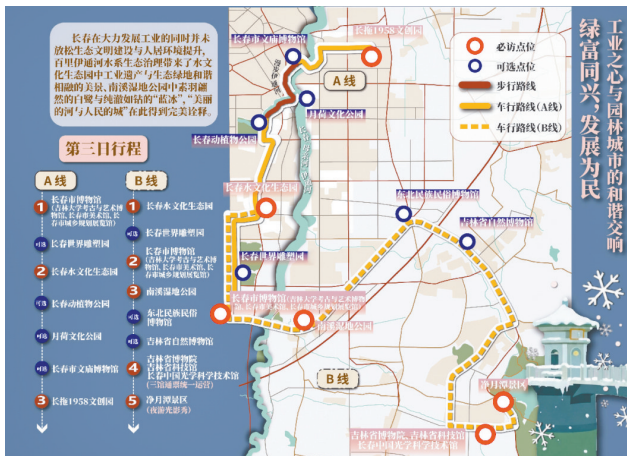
长春在大力发展工业的同时并未放松生态文明建设与人居环境提升，百里伊通河水系生态治理带来了水文化生态园中工业遗产与生态绿地和谐相融的美景，南溪湿地公园中蕴藏着自然的自愈与焕发生机的"蓝嗓"，"美丽的河与人民的城"在此得到完美诠释。

第三日行程

A线
1 长春市博物馆（吉林大学考古与艺术博物馆、长春非遗馆、长春市规划展览馆）
可选 长春世界雕塑园
2 长春水文化生态园
可选 长春动植物公园
可选 月荷文化公园
可选 长春市文庙博物馆
3 长春1958文创园

B线
1 长春水文化生态园
可选 长春世界雕塑园
2 长春市博物馆（吉林大学考古与艺术博物馆、长春非遗馆、长春市规划展览馆）
3 南溪湿地公园
可选 东北民族民俗博物馆
可选 吉林省自然博物馆
4 吉林省博物院、吉林省科技馆、长春中国光学科学技术馆（"馆城联线一站行"）
5 净月潭景区（南部光影秀）

必访点位
可选点位
步行路线
车行路线（A线）
车行路线（B线）

工业之心与园林城市的和谐交响
绿富同兴，发展为民

长春市文庙博物馆
长春1958文创园
A线
月荷文化公园
长春动植物公园
长春水文化生态园
长春世界雕塑园
东北民族民俗博物馆
吉林省自然博物馆
长春市博物馆（吉林大学考古与艺术博物馆、长春非遗馆、长春市规划展览馆）
南溪湿地公园
B线
净月潭景区
吉林省博物院、吉林省科技馆、长春中国光学科学技术馆